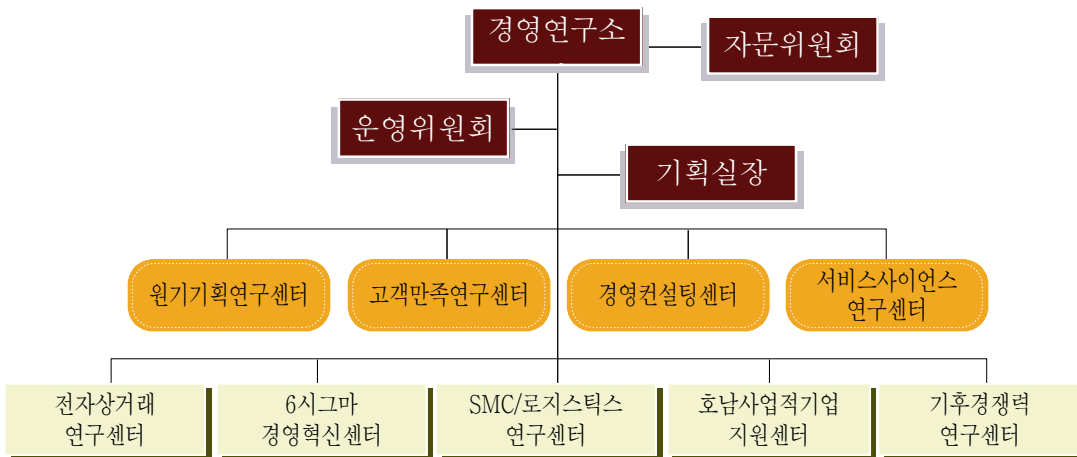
경영연구소

자문위원회

운영위원회

기획실장

원기기획연구센터

고객만족연구센터

경영컨설팅센터

서비스사이언스 연구센터

전자상거래 연구센터

6시그마 경영혁신센터

SMC/로지스틱스 연구센터

호남사업적기업 지원센터

기후경쟁력 연구센터